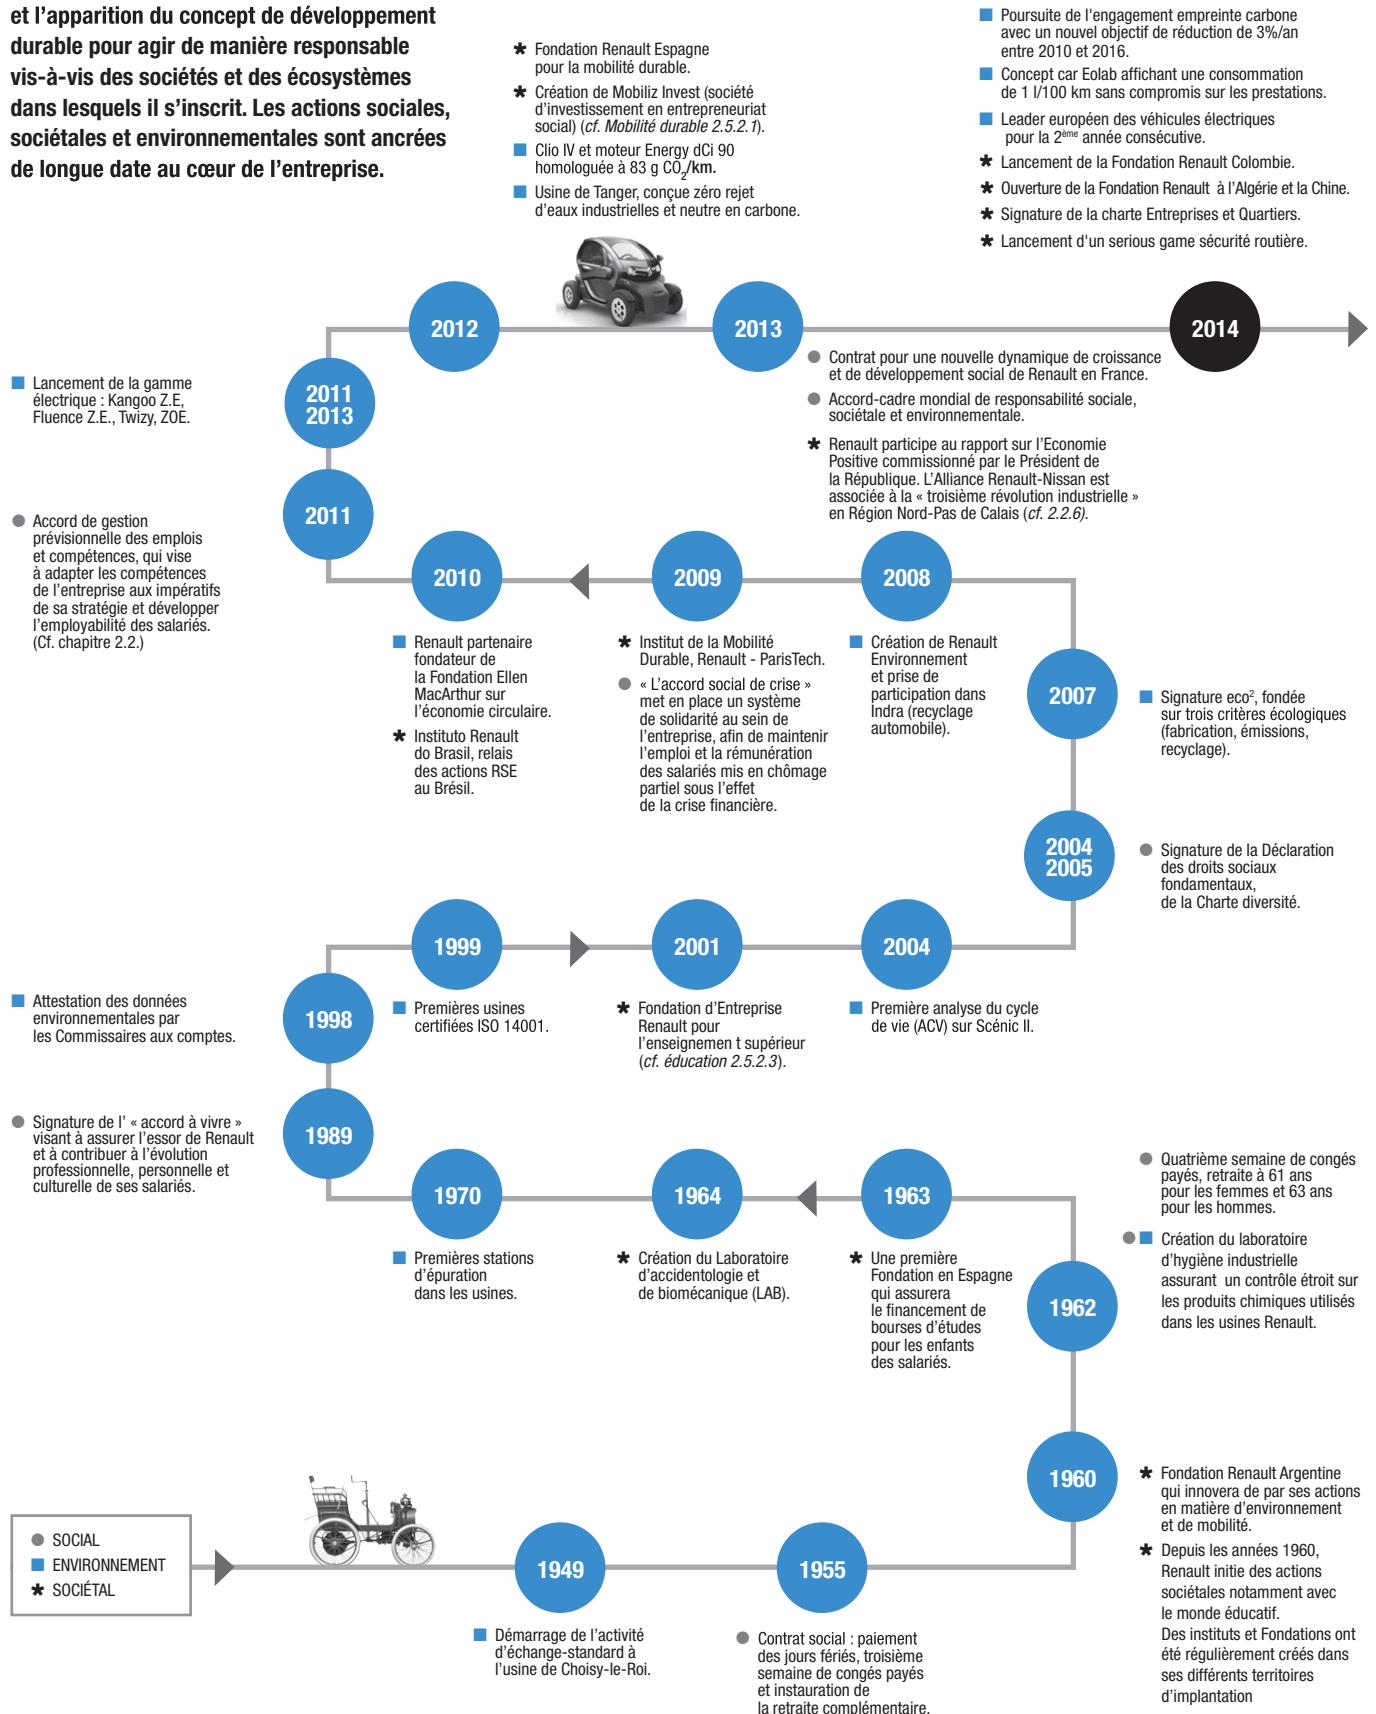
et l'apparition du concept de développement durable pour agir de manière responsable vis-à-vis des sociétés et des écosystèmes dans lesquels il s'inscrit. Les actions sociales, sociétales et environnementales sont ancrées de longue date au cœur de l'entreprise.

Fondation Renault Espagne pour la mobilité durable.

Création de Mobiliz Invest (société d'investissement en entrepreneuriat social) (cf. Mobilité durable 2.5.2.1).

Clio IV et moteur Energy dCi 90 homologuée à 83 g $CO_2$/km.

Usine de Tanger, conçue zéro rejet d'eaux industrielles et neutre en carbone.

Poursuite de l'engagement empreinte carbone avec un nouvel objectif de réduction de 3%/an entre 2010 et 2016.

Concept car Eolab affichant une consommation de 1 l/100 km sans compromis sur les prestations.

Leader européen des véhicules électriques pour la 2ème année consécutive.

Lancement de la Fondation Renault Colombie.

Ouverture de la Fondation Renault à l'Algérie et la Chine.

Signature de la charte Entreprises et Quartiers.

Lancement d'un serious game sécurité routière.

2012

2013

2014

2011 2013

Lancement de la gamme électrique : Kangoo Z.E, Fluence Z.E., Twizy, ZOE.

Contrat pour une nouvelle dynamique de croissance et de développement social de Renault en France.

Accord-cadre mondial de responsabilité sociale, sociétale et environnementale.

Renault participe au rapport sur l'Economie Positive commissionné par le Président de la République. L'Alliance Renault-Nissan est associée à la « troisième révolution industrielle » en Région Nord-Pas de Calais (cf. 2.2.6).

2011

Accord de gestion prévisionnelle des emplois et compétences, qui vise à adapter les compétences de l'entreprise aux impératifs de sa stratégie et développer l'employabilité des salariés. (Cf. chapitre 2.2.)

2010

2009

2008

Renault partenaire fondateur de la Fondation Ellen MacArthur sur l'économie circulaire.

Instituto Renault do Brasil, relais des actions RSE au Brésil.

Institut de la Mobilité Durable, Renault - ParisTech.

« L'accord social de crise » met en place un système de solidarité au sein de l'entreprise, afin de maintenir l'emploi et la rémunération des salariés mis en chômage partiel sous l'effet de la crise financière.

Création de Renault Environnement et prise de participation dans Indra (recyclage automobile).

2007

Signature eco², fondée sur trois critères écologiques (fabrication, émissions, recyclage).

2004 2005

Signature de la Déclaration des droits sociaux fondamentaux, de la Charte diversité.

1999

2001

2004

1998

Attestation des données environnementales par les Commissaires aux comptes.

Premières usines certifiées ISO 14001.

Fondation d'Entreprise Renault pour l'enseignemen t supérieur (cf. éducation 2.5.2.3).

Première analyse du cycle de vie (ACV) sur Scénic II.

1989

Signature de l' « accord à vivre » visant à assurer l'essor de Renault et à contribuer à l'évolution professionnelle, personnelle et culturelle de ses salariés.

1970

1964

1963

Quatrième semaine de congés payés, retraite à 61 ans pour les femmes et 63 ans pour les hommes.

Création du laboratoire d'hygiène industrielle assurant un contrôle étroit sur les produits chimiques utilisés dans les usines Renault.

Premières stations d'épuration dans les usines.

Création du Laboratoire d'accidentologie et de biomécanique (LAB).

Une première Fondation en Espagne qui assurera le financement de bourses d'études pour les enfants des salariés.

1962

1960

Fondation Renault Argentine qui innovera de par ses actions en matière d'environnement et de mobilité.

Depuis les années 1960, Renault initie des actions sociétales notamment avec le monde éducatif. Des instituts et Fondations ont été régulièrement créés dans ses différents territoires d'implantation

SOCIAL
ENVIRONNEMENT
SOCIÉTAL

1949

1955

Démarrage de l'activité d'échange-standard à l'usine de Choisy-le-Roi.

Contrat social : paiement des jours fériés, troisième semaine de congés payés et instauration de la retraite complémentaire.